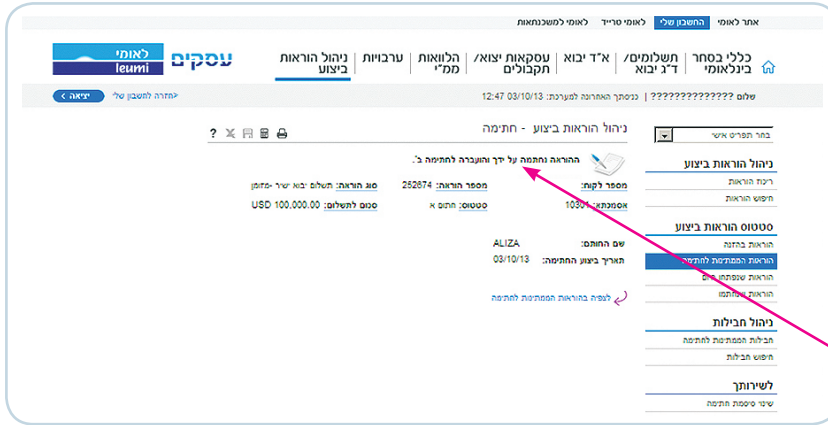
אתר לאומי | החשבון שלי | לאומי טרייד | לאומי למשכנתאות

לאומי leumi עסקים

ניהול הוראות ביצוע | ערבויות | הלוואות ממ"י | עסקאות יצוא/ תקבולים | א"ד יבוא | תשלומים/ ד"ג יבוא | כללי בסחר בינלאומי

שלום ?????????????? | כניסתך האחרונה למערכת: 03/10/13 12:47

<חזרה לחשבון שלי | יציאה >

בחר תפריט אישי

ניהול הוראות ביצוע
ריכוז הוראות
חיפוש הוראות

סטטוס הוראות ביצוע
הוראות בהזנה
הוראות הממתינות לחתימה
הוראות שנפתחו היום
הוראות שנחתמו

ניהול חבילות
חבילות הממתינות לחתימה
חיפוש חבילות

לשירותך
שינוי סיסמת חתימה

ניהול הוראות ביצוע - חתימה

ההוראה נחתמה על ידך והועברה לחתימה ב'.

מספר לקוח: | מספר הוראה: 252674 | סוג הוראה: תשלום יבוא ישיר -מזומן
אסמכתא: 1030 | סטטוס: חתום א | סכום לתשלום: USD 100,000.00

שם החותם: ALIZA
תאריך ביצוע החתימה: 03/10/13

לצפיה בהוראות הממתינות לחתימה